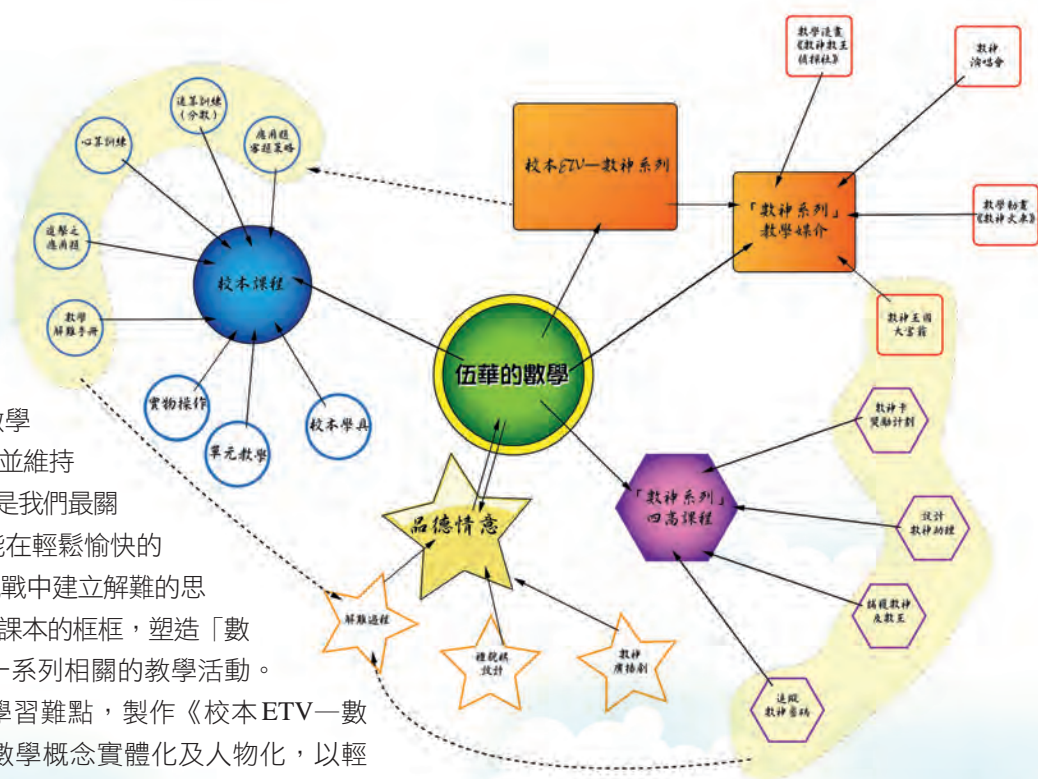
數學漫畫《數神數王偵探社》

數神演唱會

校本ETV—數神系列

「數神系列」教學媒介

數學動畫《數神文來》

數神王國大冒險

速算訓練（分數）

口算訓練

應用題審題策略

追擊之應用題

校本課程

數學解難手冊

實物操作

單元教學

校本學具

伍華的數學

數神卡獎勵計劃

「數神系列」四高課程

設計數神助理

挑戰數神及數王

品德情意

解難過程

體驗棋設計

數神廣播劇

速戰數神圖騰

數學
並維持
是我們最關
能在輕鬆愉快的
戰中建立解難的思
課本的框框，塑造「數
一系列相關的教學活動。
學習難點，製作《校本ETV—數
數學概念實體化及人物化，以輕